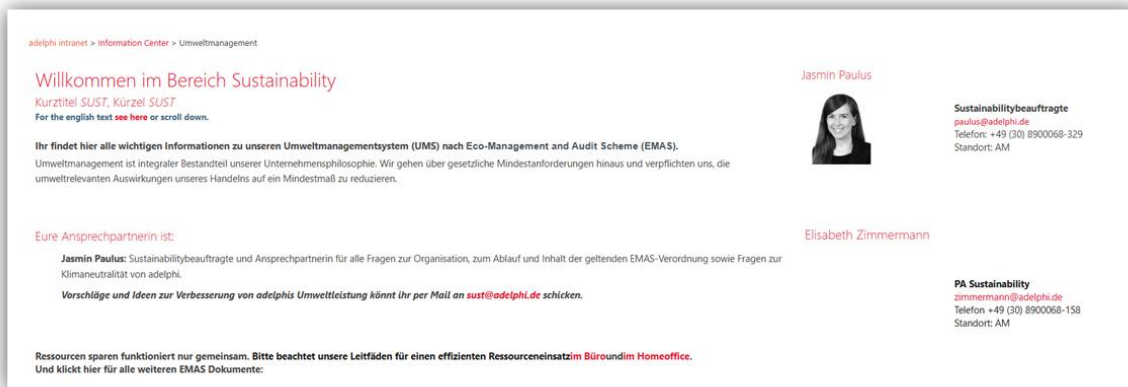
adelphi intranet > Information Center > Umweltmanagement

Willkommen im Bereich Sustainability

Kurztitel SUST, Kürzel SUST

For the english text see here or scroll down.

Ihr findet hier alle wichtigen Informationen zu unseren Umweltmanagementsystem (UMS) nach Eco-Management and Audit Scheme (EMAS).

Umweltmanagement ist integraler Bestandteil unserer Unternehmensphilosophie. Wir gehen über gesetzliche Mindestanforderungen hinaus und verpflichten uns, die umweltrelevanten Auswirkungen unseres Handelns auf ein Mindestmaß zu reduzieren.

Eure Ansprechpartnerin ist:

Jasmin Paulus: Sustainabilitybeauftragte und Ansprechpartnerin für alle Fragen zur Organisation, zum Ablauf und Inhalt der geltenden EMAS-Verordnung sowie Fragen zur Klimaneutralität von adelphi.

Vorschläge und Ideen zur Verbesserung von adelphis Umweltleistung könnt ihr per Mail an sust@adelphi.de schicken.

Ressourcen sparen funktioniert nur gemeinsam. Bitte beachtet unsere Leitfäden für einen effizienten Ressourceneinsatzim Büroundim Homeoffice.

Und klickt hier für alle weiteren EMAS Dokumente:

Jasmin Paulus

Sustainabilitybeauftragte
paulus@adelphi.de
Telefon: +49 (30) 8900068-329
Standort: AM

Elisabeth Zimmermann

PA Sustainability
zimmermann@adelphi.de
Telefon +49 (30) 8900068-158
Standort: AM